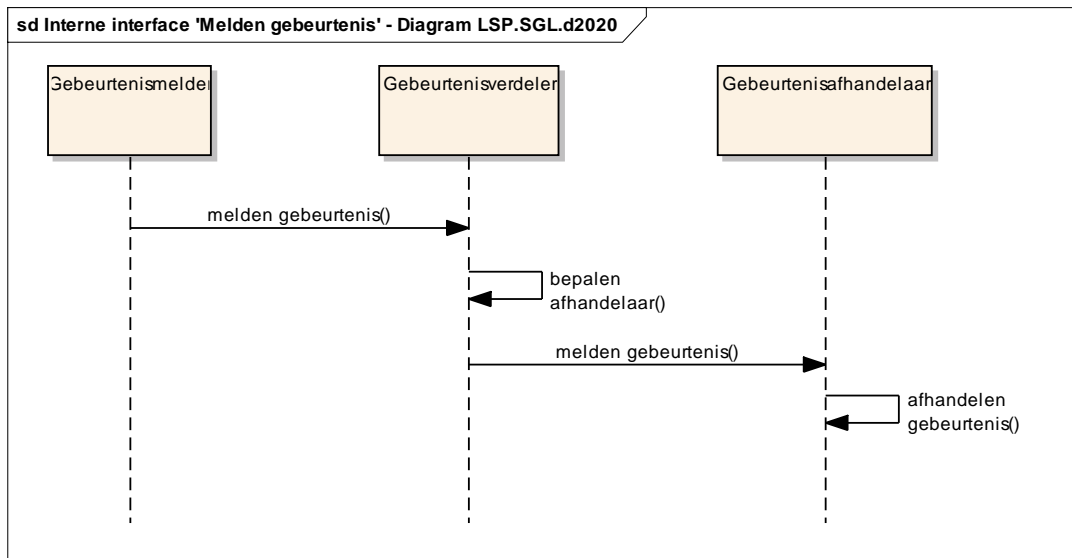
sd Interne interface 'Melden gebeurtenis' - Diagram LSP.SGL.d2020

Gebeurtenismelder

Gebeurtenisverdeler

Gebeurtenisafhandelaar

melden gebeurtenis()

bepalen afhandelaar()

melden gebeurtenis()

afhandelen gebeurtenis()